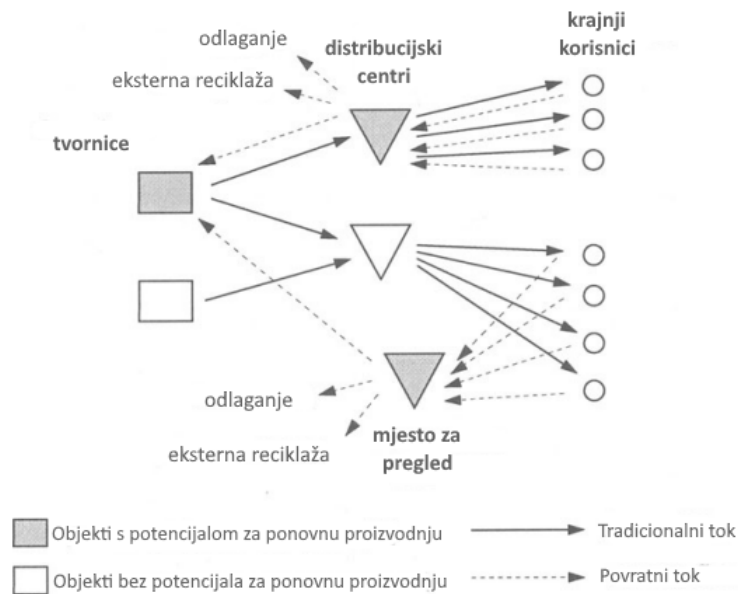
odlaganje

distribucijski centri

krajnji korisnici

eksterna reciklaža

tvornice

odlaganje

eksterna reciklaža

mjesto za pregled

Objekti s potencijalom za ponovnu proizvodnju

Tradicionalni tok

Objekti bez potencijala za ponovnu proizvodnju

Povratni tok